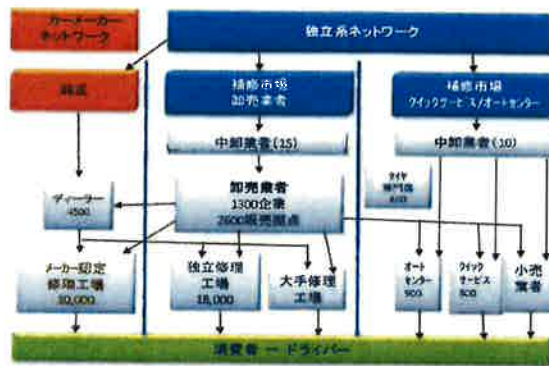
カーメーカー ネットワーク

独立系ネットワーク

輸入

補修市場 卸売業者

補修市場 クイックサービス/オートセンター

中卸業者 (15)

中卸業者 (10)

タイヤ 専門店 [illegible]

卸売業者 1300企業 2600販売拠点

ディーラー 4500

メーカー認定 修理工場 30,000

独立修理 工場 18,000

大手修理 工場

オート センター 900

クイック サービス 800

小売 業者

消費者 ー ドライバー